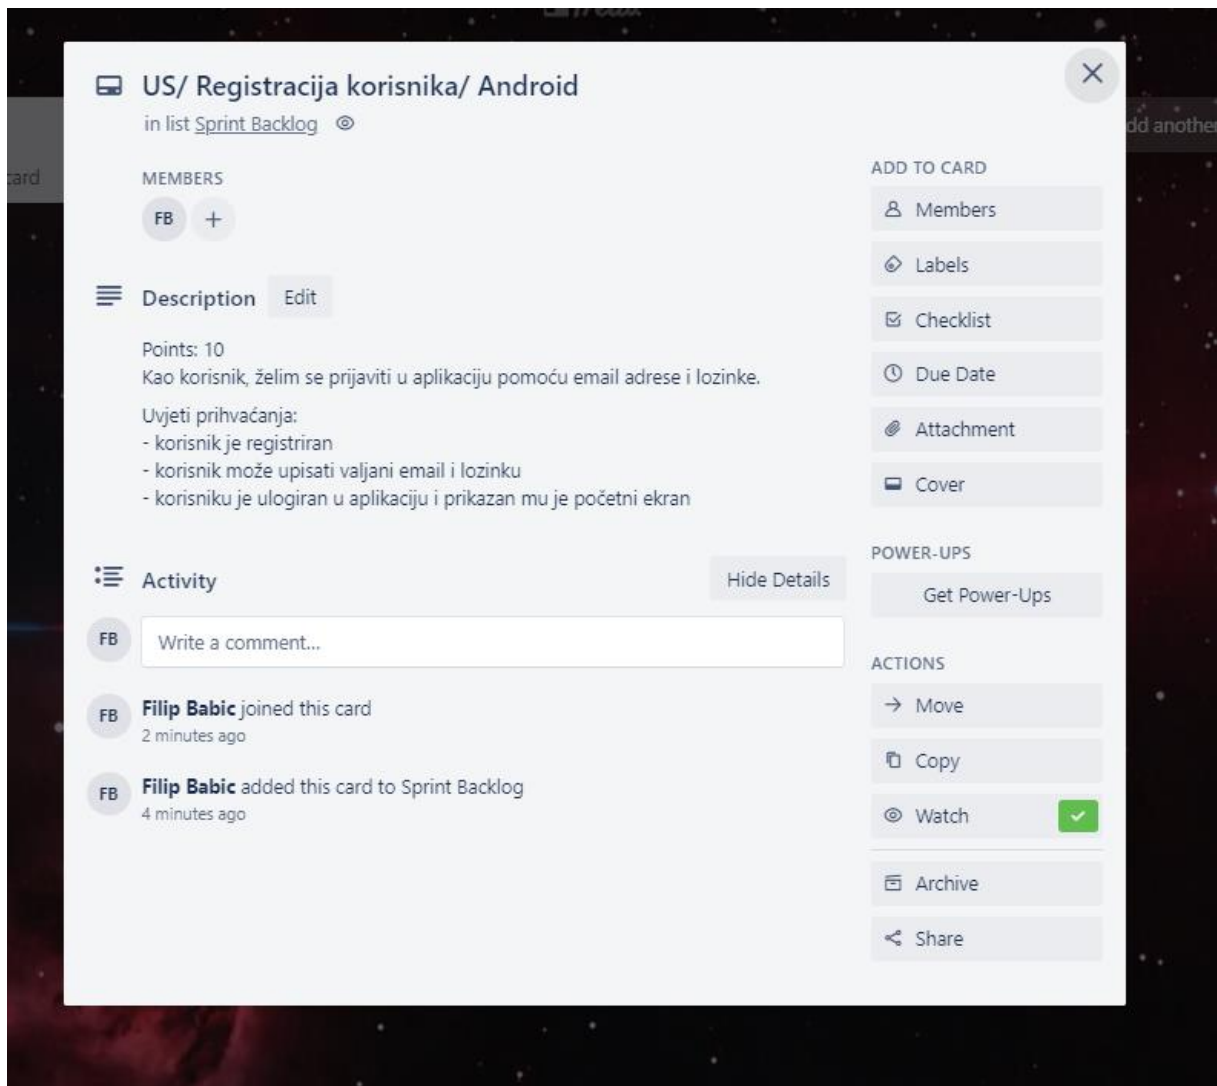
US/ Registracija korisnika/ Android
in list Sprint Backlog

MEMBERS
FB +

Description Edit

Points: 10
Kao korisnik, želim se prijaviti u aplikaciju pomoću email adrese i lozinke.

Uvjeti prihvaćanja:
- korisnik je registriran
- korisnik može upisati valjani email i lozinku
- korisniku je ulogiran u aplikaciju i prikazan mu je početni ekran

Activity Hide Details

FB Write a comment...

FB Filip Babic joined this card
2 minutes ago

FB Filip Babic added this card to Sprint Backlog
4 minutes ago

ADD TO CARD
Members
Labels
Checklist
Due Date
Attachment
Cover

POWER-UPS
Get Power-Ups

ACTIONS
Move
Copy
Watch
Archive
Share

card
dd another